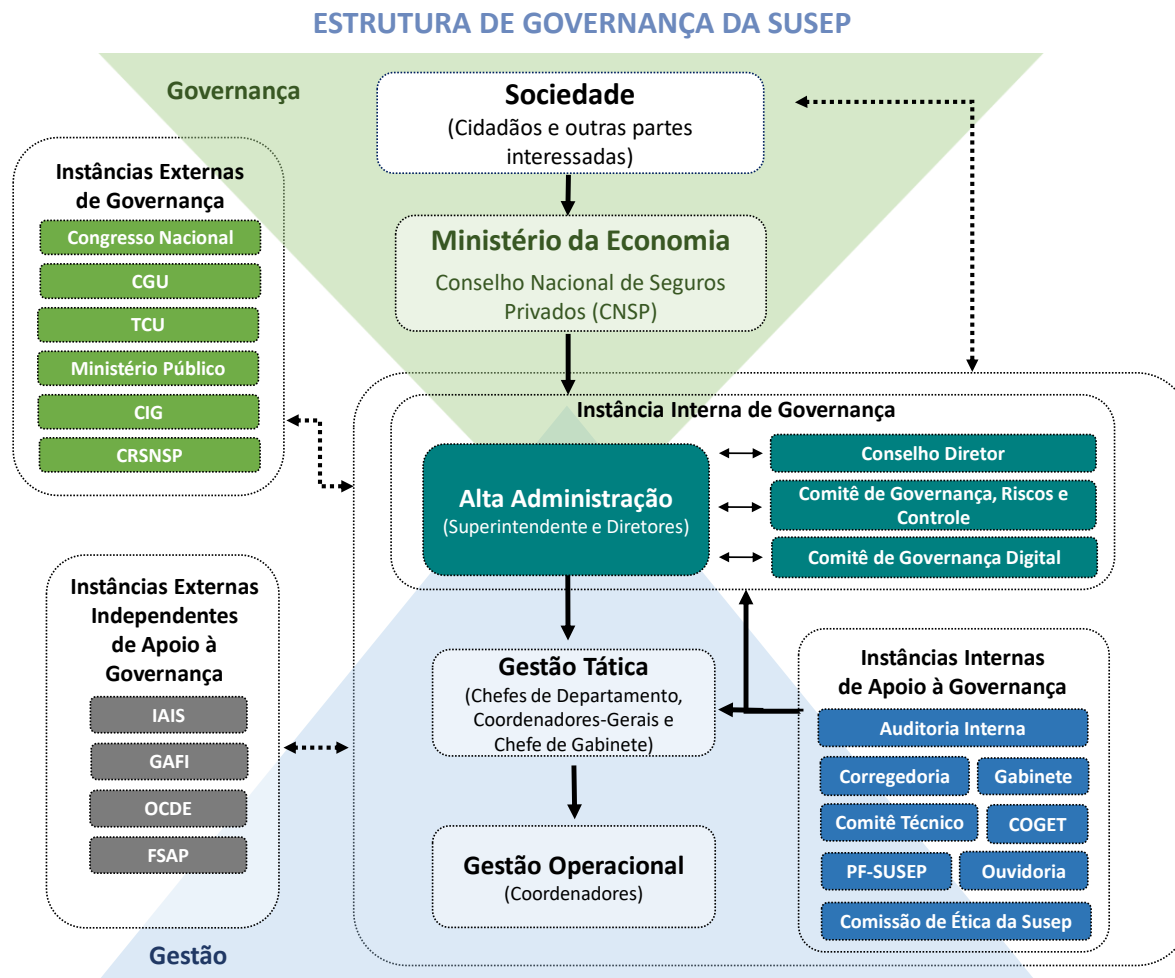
ESTRUTURA DE GOVERNANÇA DA SUSEP

Governança

Sociedade
(Cidadãos e outras partes interessadas)

Instâncias Externas de Governança
Congresso Nacional
CGU
TCU
Ministério Público
CIG
CRSNSP

Ministério da Economia
Conselho Nacional de Seguros Privados (CNSP)

Instância Interna de Governança

Alta Administração
(Superintendente e Diretores)

Conselho Diretor
Comitê de Governança, Riscos e Controle
Comitê de Governança Digital

Instâncias Externas Independentes de Apoio à Governança
IAIS
GAFI
OCDE
FSAP

Gestão Tática
(Chefes de Departamento, Coordenadores-Gerais e Chefe de Gabinete)

Instâncias Internas de Apoio à Governança
Auditoria Interna
Corregedoria
Gabinete
Comitê Técnico
COGET
PF-SUSEP
Ouvidoria
Comissão de Ética da Susep

Gestão Operacional
(Coordenadores)

Gestão